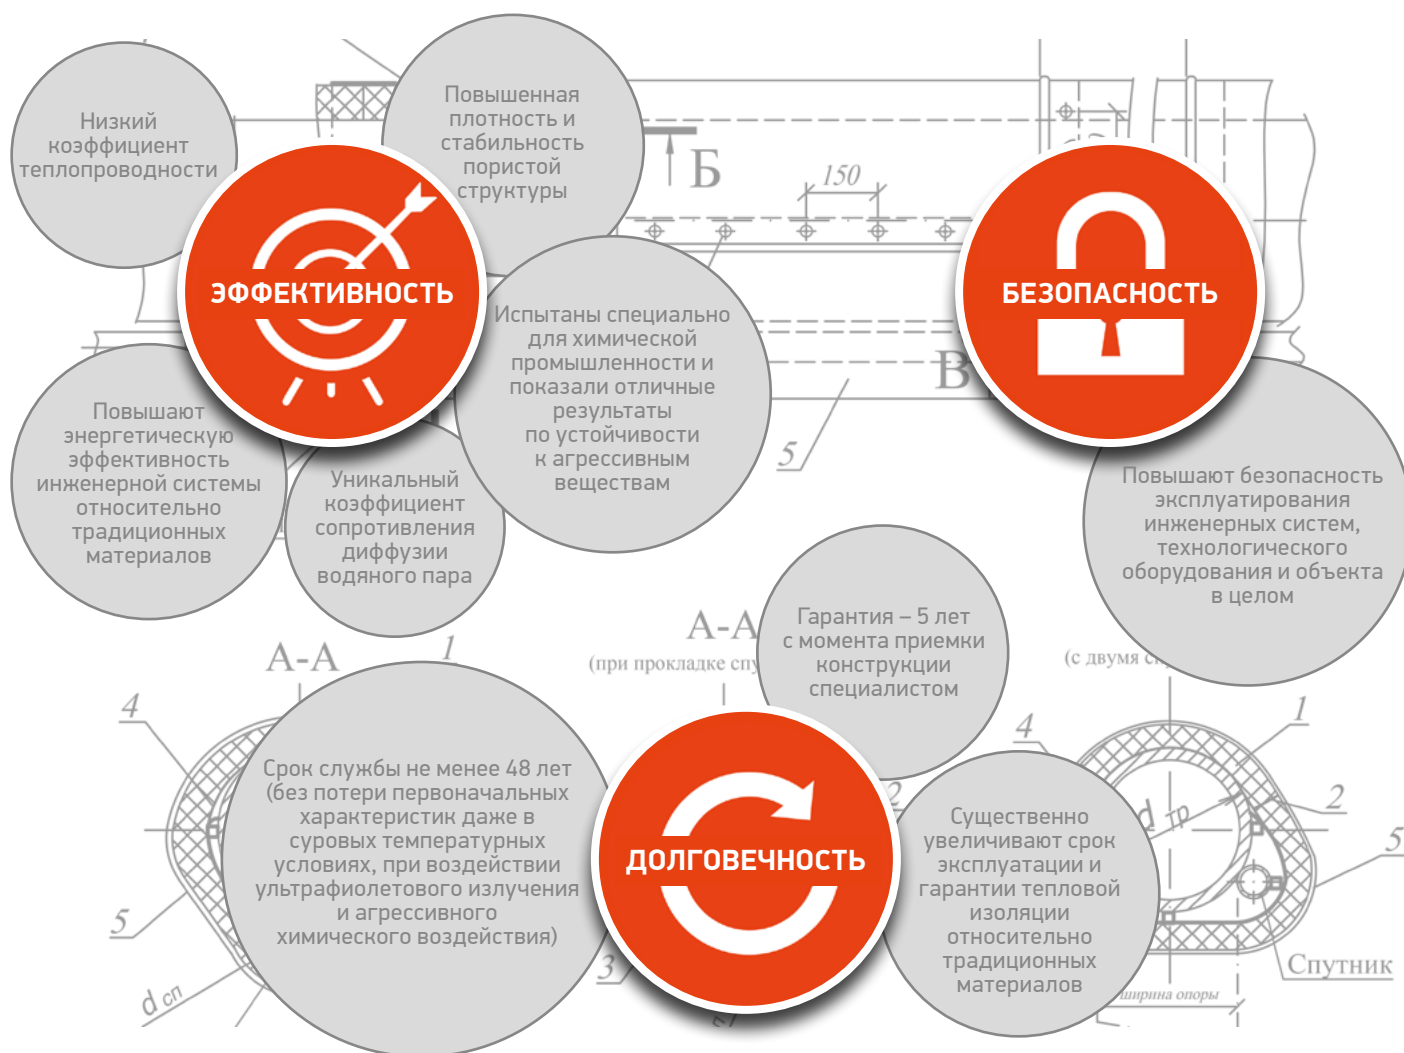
Низкий коэффициент теплопроводности

Повышенная плотность и стабильность пористой структуры

Б

150

ЭФФЕКТИВНОСТЬ

БЕЗОПАСНОСТЬ

Испытаны специально для химической промышленности и показали отличные результаты по устойчивости к агрессивным веществам

В

5

Повышают энергетическую эффективность инженерной системы относительно традиционных материалов

Уникальный коэффициент сопротивления диффузии водяного пара

Повышают безопасность эксплуатирования инженерных систем, технологического оборудования и объекта в целом

А-А

(при прокладке спу

Гарантия – 5 лет с момента приемки конструкции специалистом

(с двумя сп

А-А

1

4

1

4

Срок службы не менее 48 лет (без потери первоначальных характеристик даже в суровых температурных условиях, при воздействии ультрафиолетового излучения и агрессивного химического воздействия)

ДОЛГОВЕЧНОСТЬ

Существенно увеличивают срок эксплуатации и гарантии тепловой изоляции относительно традиционных материалов

d тр

2

2

5

5

3

Спутник

d сп

ширина опоры